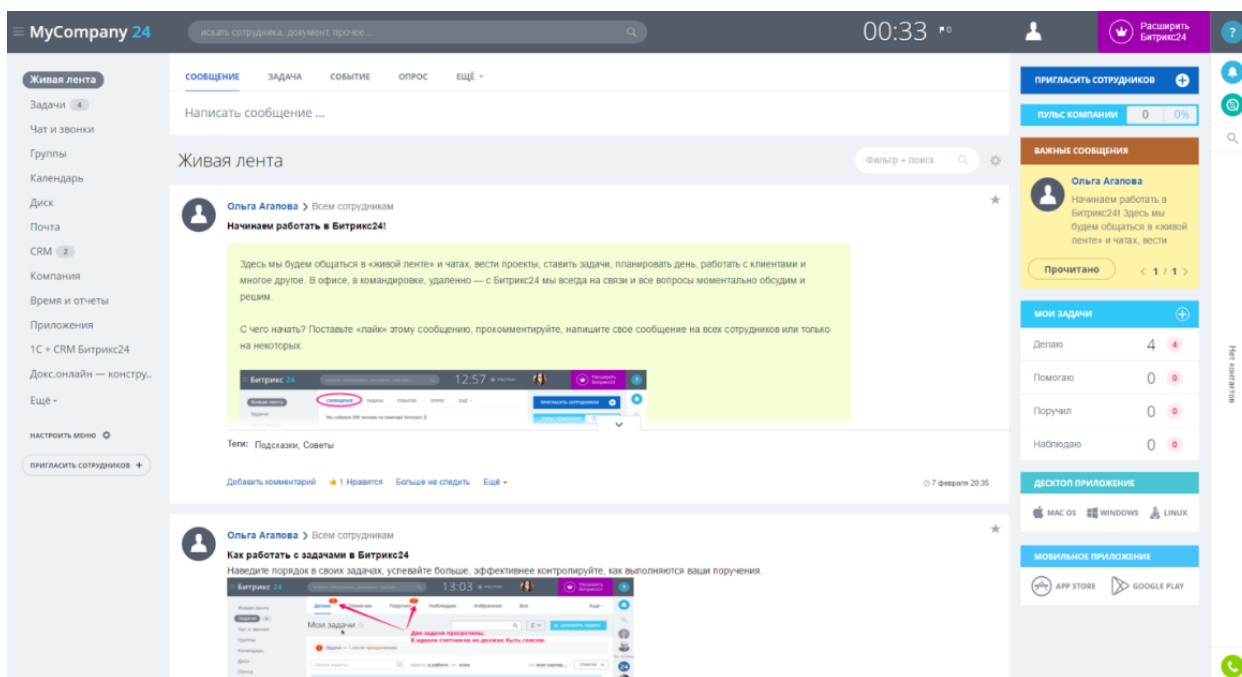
MyCompany 24

искать сотрудника, документ, прочее...

00:33

Расширить Битрикс24

Живая лента
Задачи 4
Чат и звонки
Группы
Календарь
Диск
Почта
CRM 2
Компания
Время и отчеты
Приложения
1С + CRM Битрикс24
Докс.онлайн — констру...
Ещё

НАСТРОИТЬ МЕНЮ

ПРИГЛАСИТЬ СОТРУДНИКОВ +

СООБЩЕНИЕ ЗАДАЧА СОБЫТИЕ ОПРОС ЕЩЁ

Написать сообщение ...

Живая лента

Фильтр + поиск

Ольга Агапова > Всем сотрудникам

Начинаем работать в Битрикс24!

Здесь мы будем общаться в «живой ленте» и чатах, вести проекты, ставить задачи, планировать день, работать с клиентами и многое другое. В офисе, в командировке, удаленно — с Битрикс24 мы всегда на связи и все вопросы моментально обсудим и решим.

С чего начать? Поставьте «лайк» этому сообщению, прокомментируйте, напишите свое сообщение на всех сотрудников или только на некоторых.

Битрикс 24 12:57 Расширить Битрикс24
Живая лента СООБЩЕНИЕ ЗАДАЧА СОБЫТИЕ ОПРОС ЕЩЁ ПРИГЛАСИТЬ СОТРУДНИКОВ

Теги: Подсказки, Советы

Добавить комментарий 1 Нравится Больше не следить Ещё

7 февраля 20:35

Ольга Агапова > Всем сотрудникам

Как работать с задачами в Битрикс24

Наведите порядок в своих задачах, успевайте больше, эффективнее контролируйте, как выполняются ваши поручения.

Битрикс 24 13:03 Расширить Битрикс24
Делаю Помогаю Поручил Наблюдаю Избранное Все
Мои задачи
Две задачи просрочены.
В идеале счетчиков не должно быть совсем.

ПРИГЛАСИТЬ СОТРУДНИКОВ

ПУЛЬС КОМПАНИИ 0 0%

ВАЖНЫЕ СООБЩЕНИЯ

Ольга Агапова
Начинаем работать в Битрикс24! Здесь мы будем общаться в «живой ленте» и чатах, вести

Прочитано 1 / 1

МОИ ЗАДАЧИ
Делаю 4 4
Помогаю 0 0
Поручил 0 0
Наблюдаю 0 0

ДЕСКТОП ПРИЛОЖЕНИЕ
MAC OS WINDOWS LINUX

МОБИЛЬНОЕ ПРИЛОЖЕНИЕ
APP STORE GOOGLE PLAY

Нет контактов